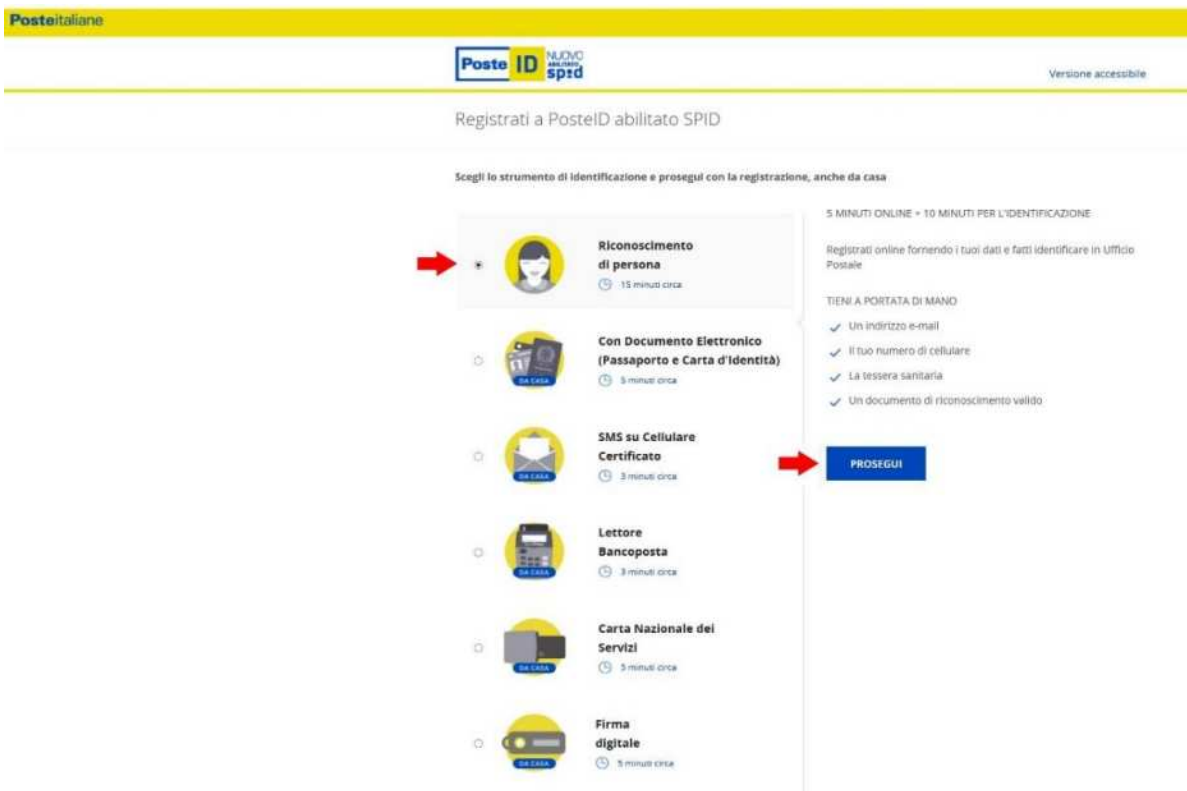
Posteitaliane

Poste ID NUOVO ABILITATO spid

Versione accessibile

Registrati a PosteID abilitato SPID

Scegli lo strumento di identificazione e prosegui con la registrazione, anche da casa

Riconoscimento di persona
15 minuti circa

Con Documento Elettronico (Passaporto e Carta d'Identità)
DA CASA
5 minuti circa

SMS su Cellulare Certificato
DA CASA
3 minuti circa

Lettore Bancoposta
DA CASA
3 minuti circa

Carta Nazionale dei Servizi
DA CASA
5 minuti circa

Firma digitale
DA CASA
5 minuti circa

5 MINUTI ONLINE + 10 MINUTI PER L'IDENTIFICAZIONE

Registrati online fornendo i tuoi dati e fatti identificare in Ufficio Postale

TIENI A PORTATA DI MANO

Un indirizzo e-mail

Il tuo numero di cellulare

La tessera sanitaria

Un documento di riconoscimento valido

PROSEGUI